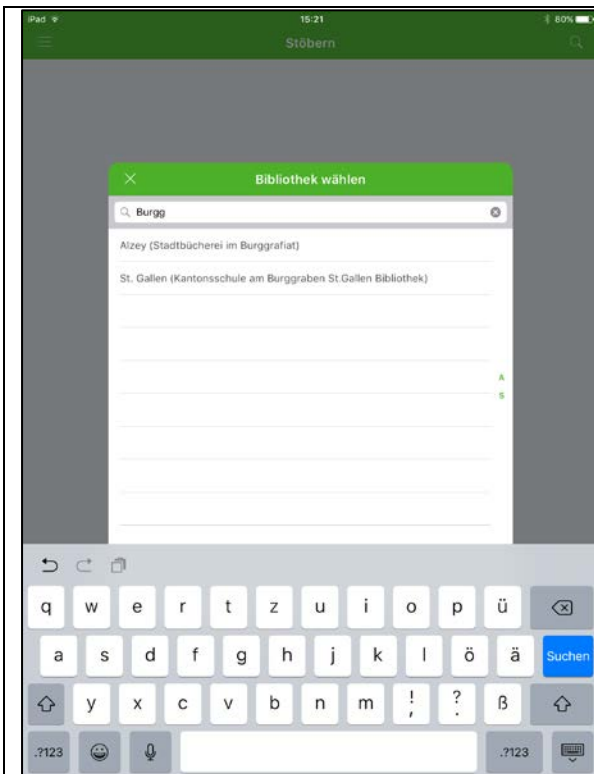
iPad 15:21 80%

Stöbern

Bibliothek wählen

Burgg

Alzey (Stadtbücherei im Burggrafiat)

St. Gallen (Kantonsschule am Burggraben St.Gallen Bibliothek)

A
S

q w e r t z u i o p ü
a s d f g h j k l ö ä Suchen
y x c v b n m ! ? ß
.?123 .?123